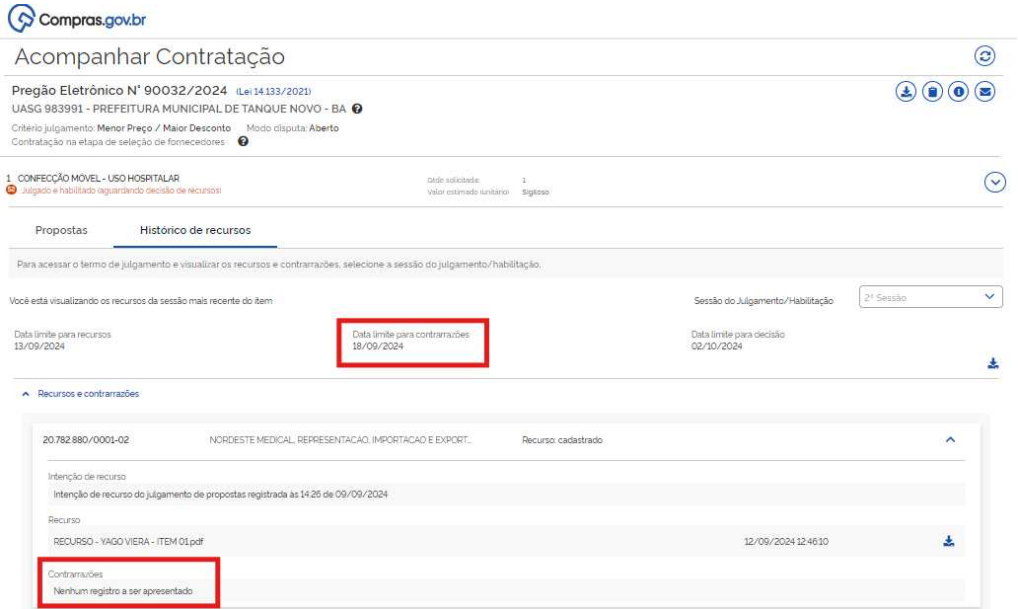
Compras.gov.br

Acompanhar Contratação

Pregão Eletrônico N° 90032/2024 (Lei 14.133/2021)
UASG 983991 - PREFEITURA MUNICIPAL DE TANQUE NOVO - BA

Critério julgamento: Menor Preço / Maior Desconto Modo disputa: Aberto
Contratação na etapa de seleção de fornecedores

1 CONFECÇÃO MÓVEL - USO HOSPITALAR
Julgado e habilitado (aguardando decisão de recursos)

Qtde solicitada: 1
Valor estimado unitário: Sigiloso

Propostas
Histórico de recursos

Para acessar o termo de julgamento e visualizar os recursos e contrarrazões, selecione a sessão do julgamento/habilitação.

Você está visualizando os recursos da sessão mais recente do item

Sessão do Julgamento/Habilitação 2ª Sessão

Data limite para recursos
13/09/2024

Data limite para contrarrazões
18/09/2024

Data limite para decisão
02/10/2024

Recursos e contrarrazões

20.782.880/0001-02 NORDESTE MEDICAL, REPRESENTACAO, IMPORTACAO E EXPORT... Recurso: cadastrado

Intenção de recurso
Intenção de recurso do julgamento de propostas registrada às 14:26 de 09/09/2024

Recurso
RECURSO - YAGO VIERA - ITEM 01.pdf 12/09/2024 12:46:10

Contrarrazões
Nenhum registro a ser apresentado